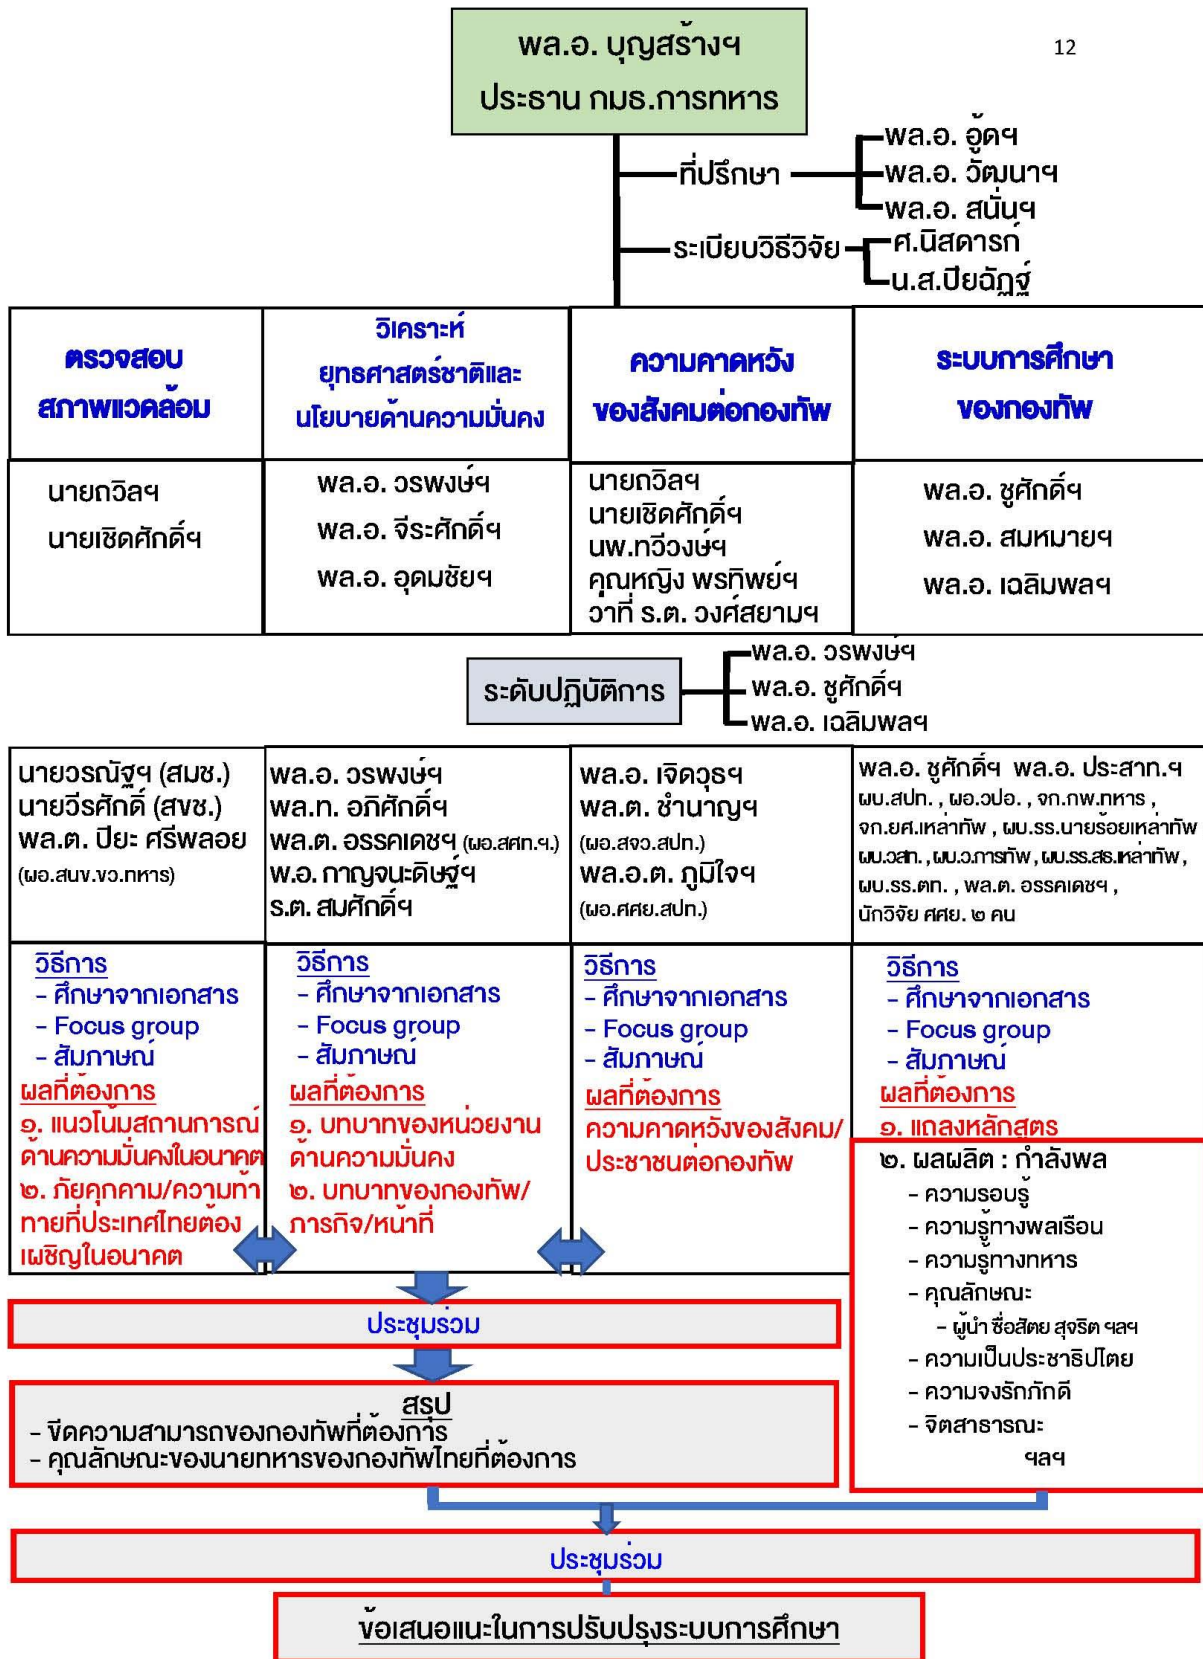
12

พล.อ. บุญสร้างฯ
ประธาน กมธ.การทหาร

ที่ปรึกษา
พล.อ. อู้ดฯ
พล.อ. วัฒนาฯ
พล.อ. สนั่นฯ

ระเบียบวิธีวิจัย
ศ.นิสดารก์
น.ส.ปิยฉัฏฐ์

| ตรวจสอบ สภาพแวดล้อม | วิเคราะห์ ยุทธศาสตร์ชาติและ นโยบายด้านความมั่นคง | ความคาดหวัง ของสังคมต่อกองทัพ | ระบบการศึกษา ของกองทัพ |
|---|---|---|---|
| นายถวิลฯ นายเชิดศักดิ์ฯ | พล.อ. วรพงษ์ฯ พล.อ. จีระศักดิ์ฯ พล.อ. อุดมชัยฯ | นายถวิลฯ นายเชิดศักดิ์ฯ นพ.ทวีวงษ์ฯ คุณหญิง พรทิพย์ฯ ว่าที่ ร.ต. วงศ์สยามฯ | พล.อ. ชูศักดิ์ฯ พล.อ. สมหมายฯ พล.อ. เฉลิมพลฯ |

ระดับปฏิบัติการ
พล.อ. วรพงษ์ฯ
พล.อ. ชูศักดิ์ฯ
พล.อ. เฉลิมพลฯ

| นายวรณัฐฯ (สมช.) นายวีรศักดิ์ (สขช.) พล.ต. ปิยะ ศรีพลอย (ผอ.สนข.ขว.ทหาร) | พล.อ. วรพงษ์ฯ พล.ท. อภิศักดิ์ฯ พล.ต. อรรคเดชฯ (ผอ.สศท.ฯ) พ.อ. กาญจนะดิษฐ์ฯ ร.ต. สมศักดิ์ฯ | พล.อ. เจิดวุธฯ พล.ต. ชำนาญฯ (ผอ.สจว.สปท.) พล.อ.ต. ภูมิใจฯ (ผอ.ศศย.สปท.) | พล.อ. ชูศักดิ์ฯ พล.อ. ประสาท.ฯ ผบ.สปท. , ผอ.วปอ. , จก.กพ.ทหาร , จก.ยศ.เหล่าทัพ , ผบ.รร.นายร้อยเหล่าทัพ ผบ.วสท. , ผบ.วการทัพ , ผบ.รร.สธ.เหล่าทัพ , ผบ.รร.ตท. , พล.ต. อรรคเดชฯ , นักวิจัย ศศย. ๒ คน |
|---|---|---|---|
| วิธีการ - ศึกษาจากเอกสาร - Focus group - สัมภาษณ์ ผลที่ต้องการ ๑. แนวโน้มสถานการณ์ด้านความมั่นคงในอนาคต ๒. ภัยคุกคาม/ความท้าทายที่ประเทศไทยต้องเผชิญในอนาคต | วิธีการ - ศึกษาจากเอกสาร - Focus group - สัมภาษณ์ ผลที่ต้องการ ๑. บทบาทของหน่วยงานด้านความมั่นคง ๒. บทบาทของกองทัพ/ภารกิจ/หน้าที่ | วิธีการ - ศึกษาจากเอกสาร - Focus group - สัมภาษณ์ ผลที่ต้องการ ความคาดหวังของสังคม/ประชาชนต่อกองทัพ | วิธีการ - ศึกษาจากเอกสาร - Focus group - สัมภาษณ์ ผลที่ต้องการ ๑. แถลงหลักสูตร |

๒. ผลผลิต : กำลังพล
- ความรอบรู้
- ความรู้ทางพลเรือน
- ความรู้ทางทหาร
- คุณลักษณะ
- ผู้นำ ซื่อสัตย สุจริต ฯลฯ
- ความเป็นประชาธิปไตย
- ความจงรักภักดี
- จิตสาธารณะ
ฯลฯ

ประชุมร่วม

สรุป
- ขีดความสามารถของกองทัพที่ต้องการ
- คุณลักษณะของนายทหารของกองทัพไทยที่ต้องการ

ประชุมร่วม

ข้อเสนอแนะในการปรับปรุงระบบการศึกษา